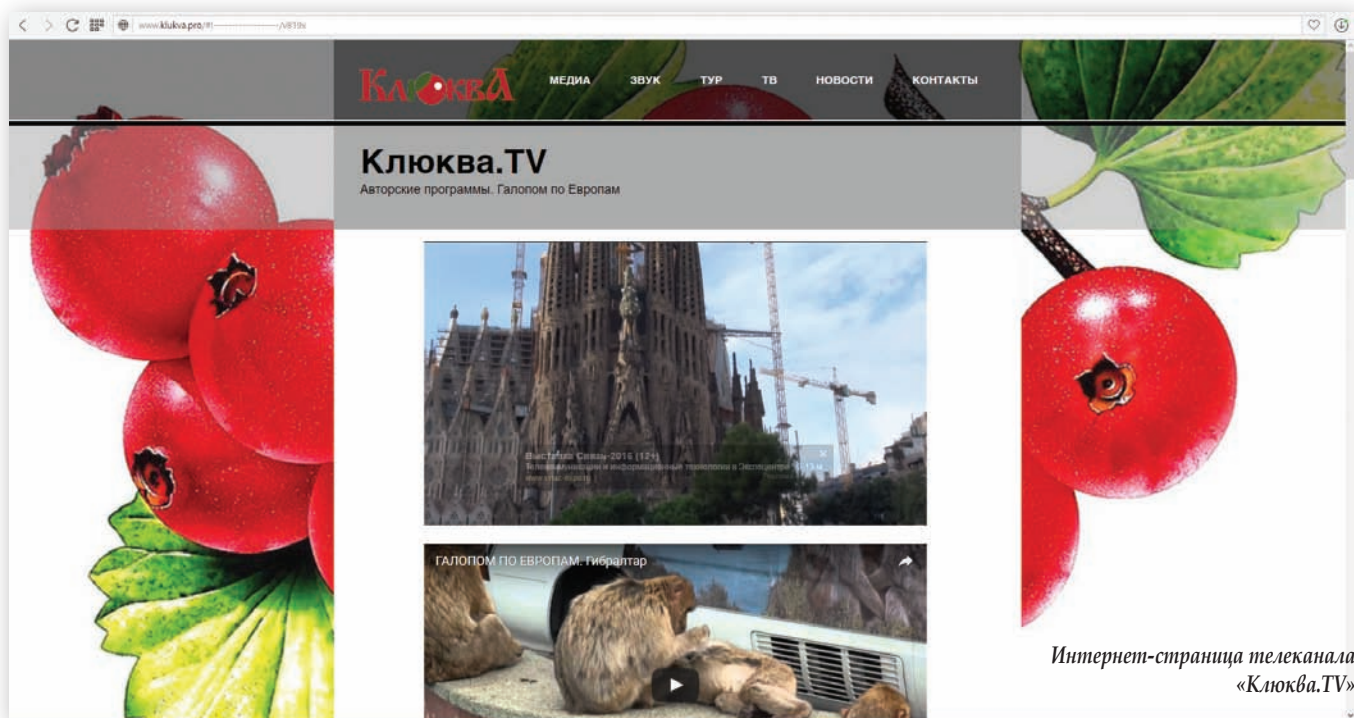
www.klukva.pro/#![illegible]

КлюквА МЕДИА ЗВУК ТУР ТВ НОВОСТИ КОНТАКТЫ

Клюква.TV

Авторские программы. Галопом по Европам

Выставка Связь-2016 (12+)
Телекоммуникации и информационные технологии в Экспоцентре
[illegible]

ГАЛОПОМ ПО ЕВРОПАМ. Гибралтар

Интернет-страница телеканала «Клюква.TV»